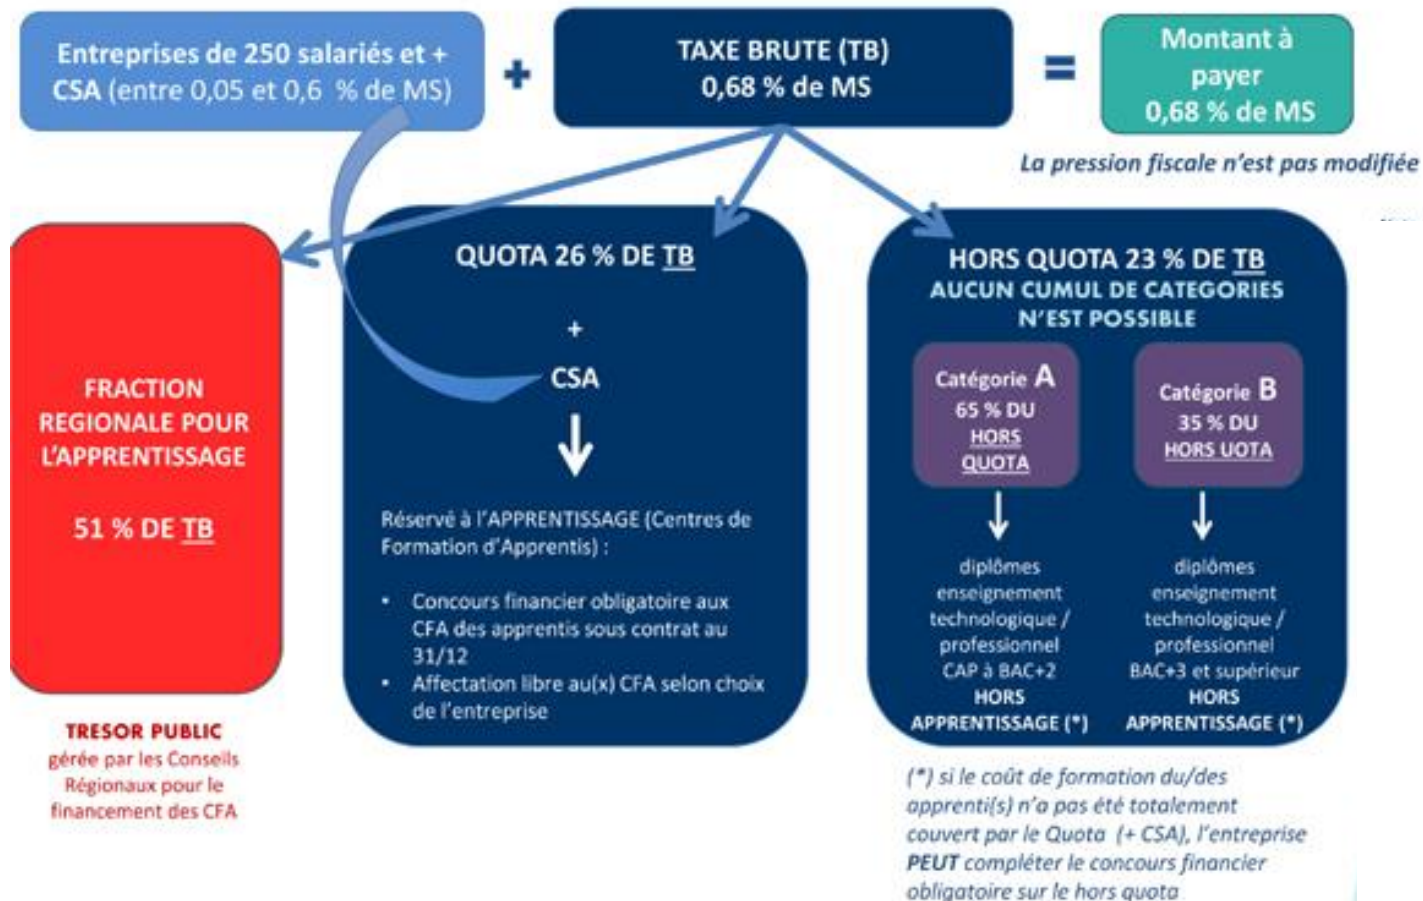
Entreprises de 250 salariés et + CSA (entre 0,05 et 0,6 % de MS)

+

TAXE BRUTE (TB)
0,68 % de MS

=

Montant à payer
0,68 % de MS

La pression fiscale n'est pas modifiée

FRACTION REGIONALE POUR L'APPRENTISSAGE

51 % DE TB

TRESOR PUBLIC
gérée par les Conseils Régionaux pour le financement des CFA

QUOTA 26 % DE TB

+

CSA

Réservé à l'APPRENTISSAGE (Centres de Formation d'Apprentis) :

• Concours financier obligatoire aux CFA des apprentis sous contrat au 31/12
• Affectation libre au(x) CFA selon choix de l'entreprise

HORS QUOTA 23 % DE TB
AUCUN CUMUL DE CATEGORIES N'EST POSSIBLE

Catégorie A
65 % DU HORS QUOTA

diplômes enseignement technologique / professionnel CAP à BAC+2
HORS APPRENTISSAGE (*)

Catégorie B
35 % DU HORS UOTA

diplômes enseignement technologique / professionnel BAC+3 et supérieur
HORS APPRENTISSAGE (*)

(*) si le coût de formation du/des apprenti(s) n'a pas été totalement couvert par le Quota (+ CSA), l'entreprise PEUT compléter le concours financier obligatoire sur le hors quota